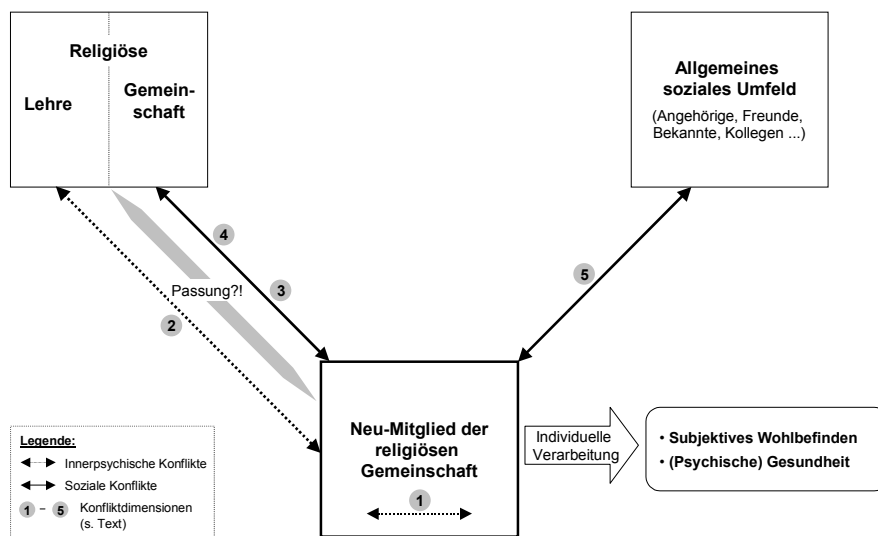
Religiöse

Lehre

Gemeinschaft

Allgemeines soziales Umfeld

(Angehörige, Freunde, Bekannte, Kollegen ...)

4

3

Passung?!

2

5

Neu-Mitglied der religiösen Gemeinschaft

1

Individuelle Verarbeitung

• Subjektives Wohlbefinden
• (Psychische) Gesundheit

Legende:
Innerpsychische Konflikte
Soziale Konflikte
1 – 5 Konfliktdimensionen (s. Text)